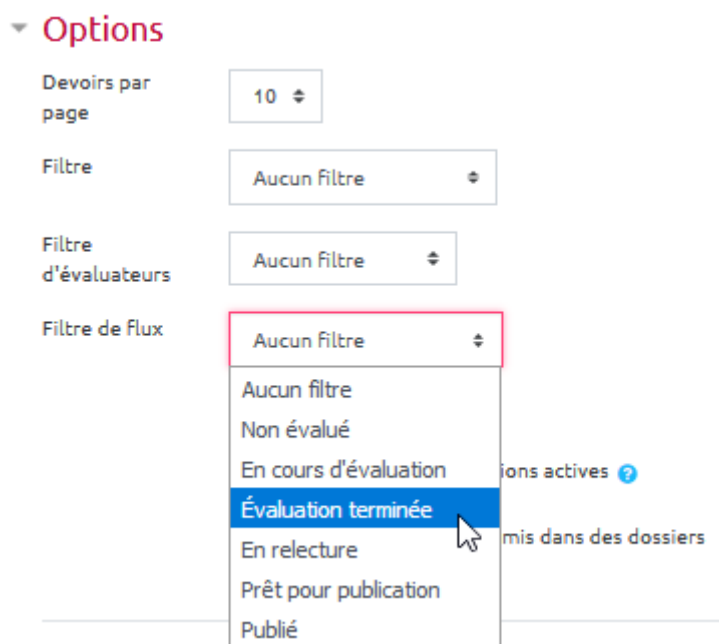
Options

Devoirs par page
10

Filtre
Aucun filtre

Filtre d'évaluateurs
Aucun filtre

Filtre de flux
Aucun filtre

Aucun filtre
Non évalué
En cours d'évaluation
Évaluation terminée
En relecture
Prêt pour publication
Publié

ions actives

mis dans des dossiers